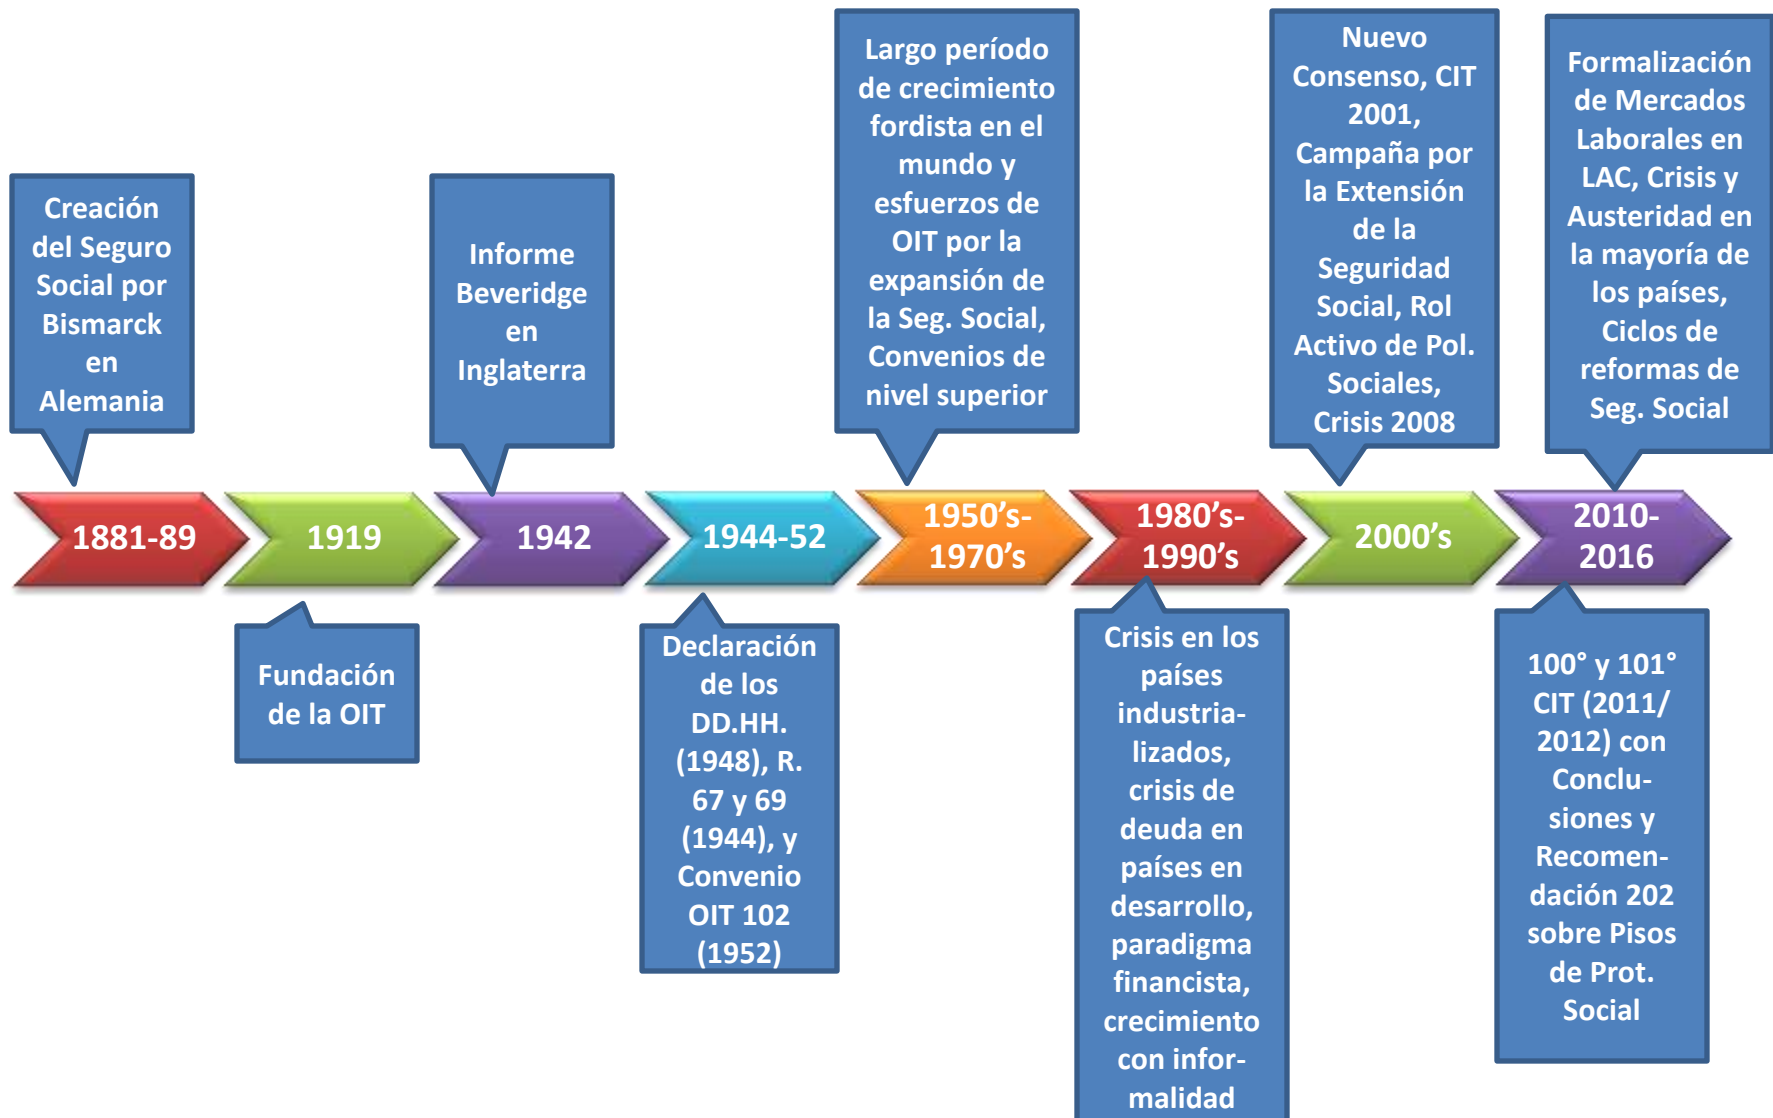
Creación del Seguro Social por Bismarck en Alemania

1881-89

1919

Fundación de la OIT

Informe Beveridge en Inglaterra

1942

1944-52

Declaración de los DD.HH. (1948), R. 67 y 69 (1944), y Convenio OIT 102 (1952)

Largo período de crecimiento fordista en el mundo y esfuerzos de OIT por la expansión de la Seg. Social, Convenios de nivel superior

1950's-1970's

1980's-1990's

Crisis en los países industrializados, crisis de deuda en países en desarrollo, paradigma financista, crecimiento con informalidad

Nuevo Consenso, CIT 2001, Campaña por la Extensión de la Seguridad Social, Rol Activo de Pol. Sociales, Crisis 2008

2000's

Formalización de Mercados Laborales en LAC, Crisis y Austeridad en la mayoría de los países, Ciclos de reformas de Seg. Social

2010-2016

100° y 101° CIT (2011/2012) con Conclusiones y Recomendación 202 sobre Pisos de Prot. Social